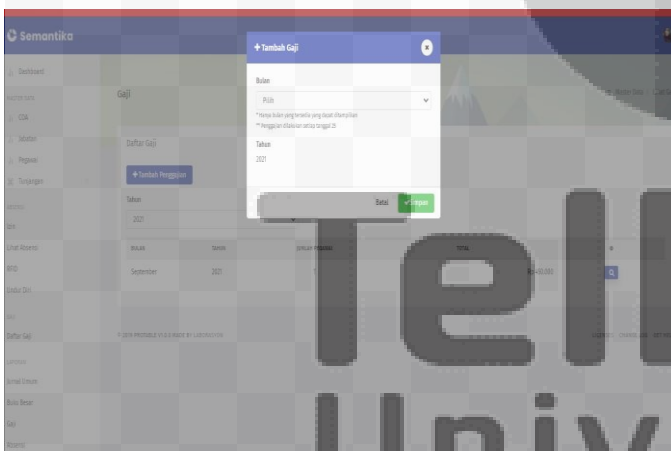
Semantika

Dashboard

COA

Jabatan

Pegawai

Tunjangan

Izin

Lihat Absensi

MOD

Gaji

Daftar Gaji

Tambah Pengajuan

Tahun

2021

| Bulan | Tahun | Jumlah Pegawai | Total |
|---|---|---|---|
| September | 2021 | | Rp450.000 |

Daftar Gaji

Jurnal Umum

Buku Besar

Gaji

Absensi

Tambah Gaji

Bulan

Pilih

* Hanya bulan yang tersedia yang dapat ditampilkan

** Penggajian dilakukan setiap tanggal 25

Tahun

2021

Batal

Simpan

Tel

Univ